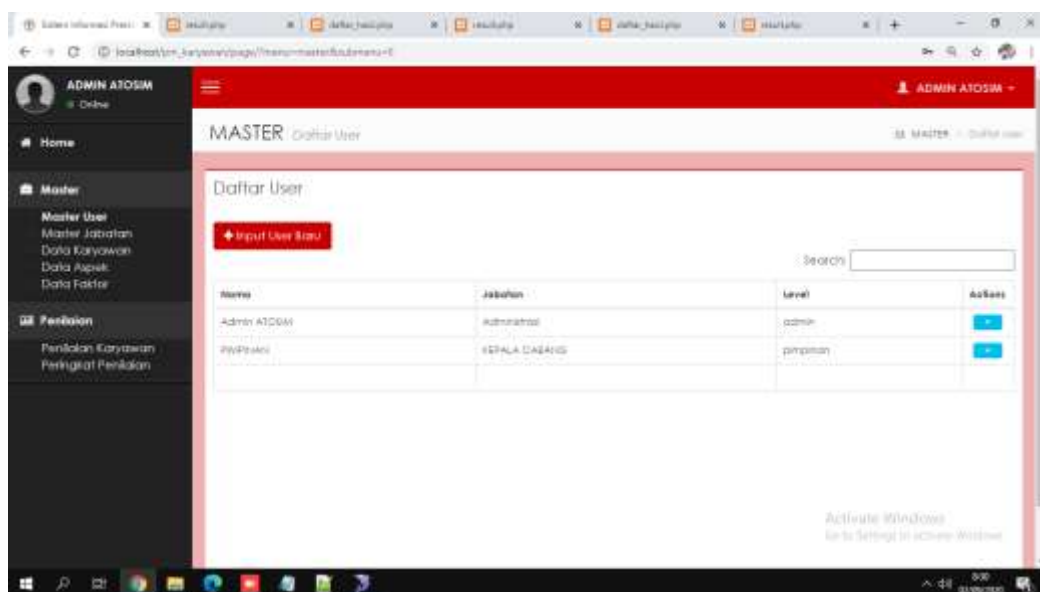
Sistem Informasi Peni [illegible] | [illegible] | daftar_hasil.php | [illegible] | daftar_hasil.php | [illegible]

localhost/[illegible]

ADMIN ATOSIM
Online

ADMIN ATOSIM

Home

MASTER Daftar User

MASTER > Daftar User

Master

Master User
Master Jabatan
Data Karyawan
Data Aspek
Data Faktor

Penilaian

Penilaian Karyawan
Peringkat Penilaian

Daftar User

Input User Baru

Search:

| Nama | Jabatan | Level | Actions |
|---|---|---|---|
| Admin ATOSIM | Administrasi | admin | |
| PIMPINAN | KEPALA CABANG | pimpinan | |
| | | | |

Activate Windows
Go to Settings to activate Windows.